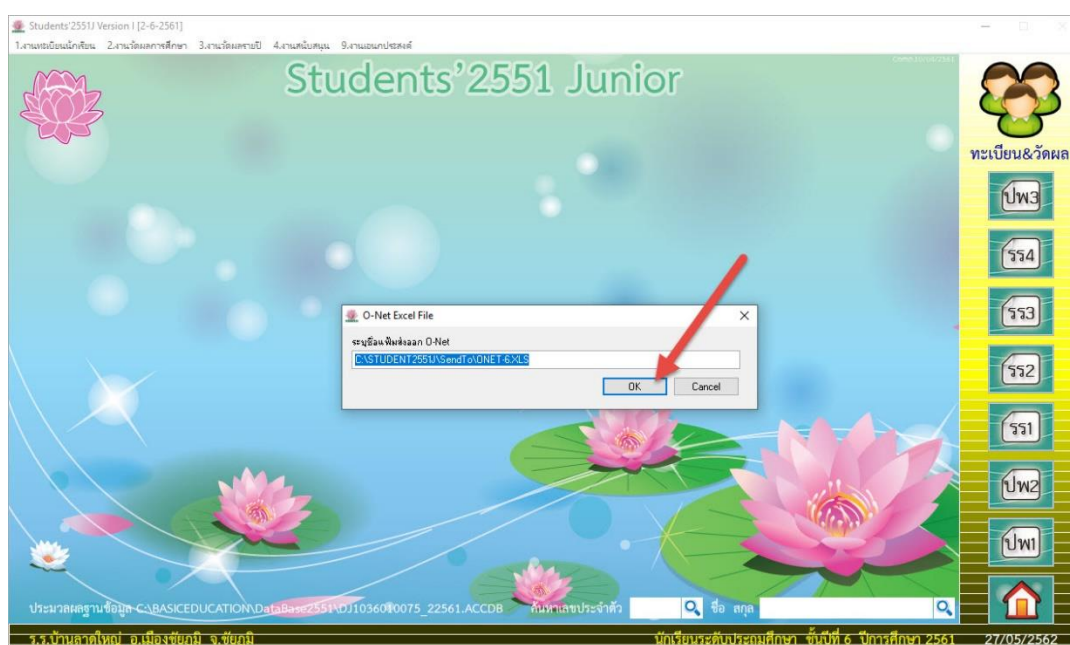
Students'2551J Version I [2-6-2561]

1.งานทะเบียนนักเรียน 2.งานวัดผลการศึกษา 3.งานวัดผลรายปี 4.งานสนับสนุน 9.งานเอนกประสงค์

Students'2551 Junior

ทะเบียน&วัดผล

ปพ3

รร4

รร3

รร2

รร1

ปพ2

ปพ1

O-Net Excel File

ระบุชื่อแฟ้มส่งออก O-Net

C:\STUDENT2551J\SendTo\ONET-6.XLS

OK

Cancel

ประมวลผลฐานข้อมูล C:\BASICEDUCATION\DataBase2551\DJ1036010075_22561.ACCDB ค้นหาเลขประจำตัว ชื่อ สกุล

ร.ร.บ้านลาดใหญ่ อ.เมืองชัยภูมิ จ.ชัยภูมิ

นักเรียนระดับประถมศึกษา ชั้นปีที่ 6 ปีการศึกษา 2561

27/05/2562